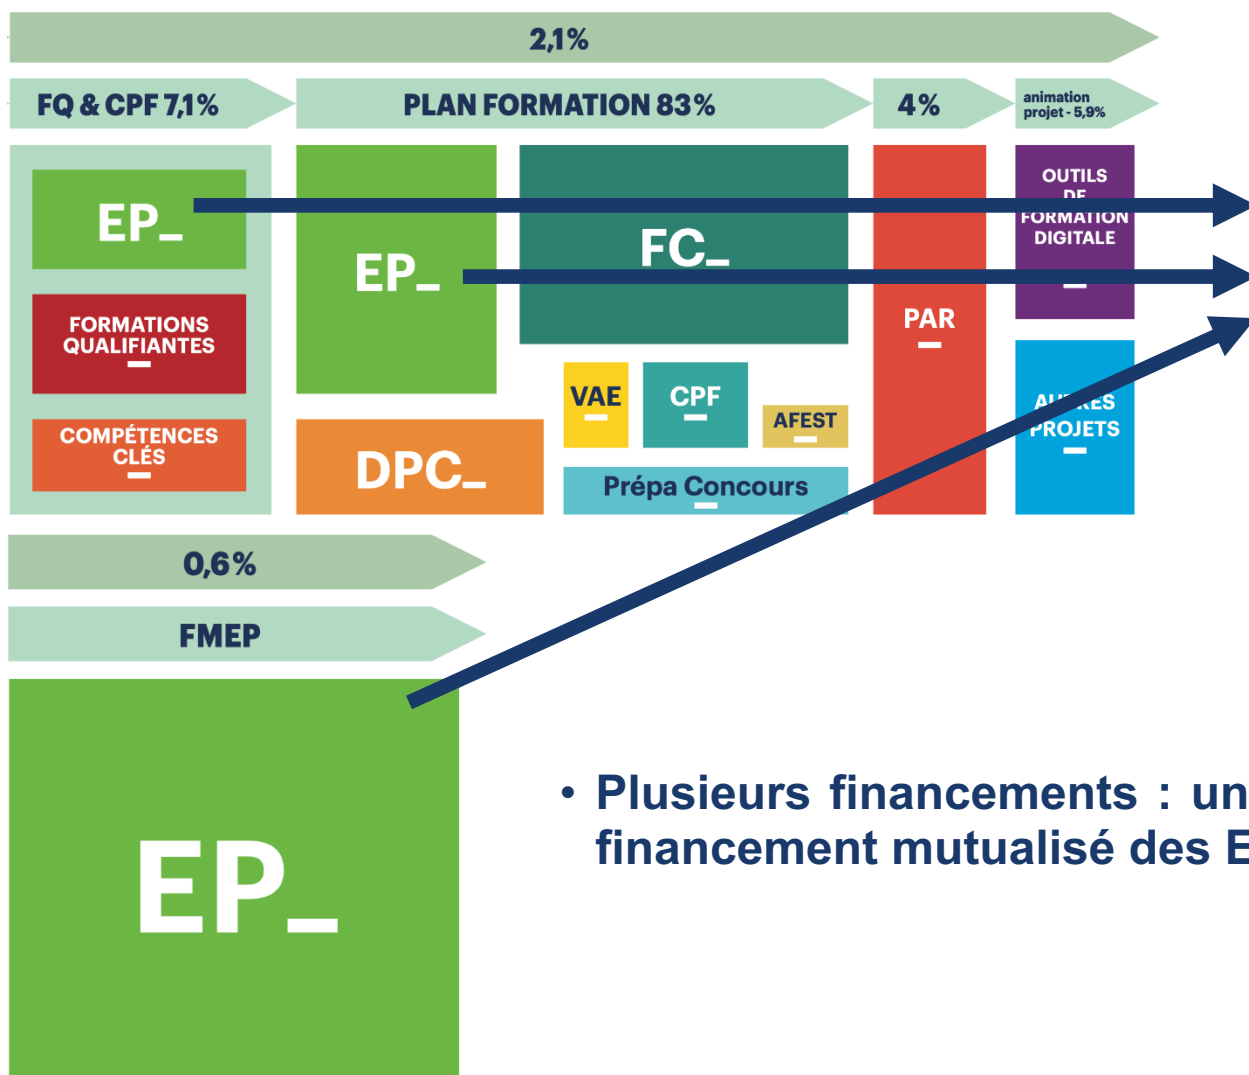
2,1%

FQ & CPF 7,1%

PLAN FORMATION 83%

4%

animation projet - 5,9%

EP_

FORMATIONS QUALIFIANTES

COMPÉTENCES CLÉS

EP_

DPC_

FC_

VAE

CPF

AFEST

Prépa Concours

PAR

OUTILS DE FORMATION DIGITALE

AU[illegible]ES PROJETS

0,6%

FMEP

EP_

• Plusieurs financements : un financement mutualisé des E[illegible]